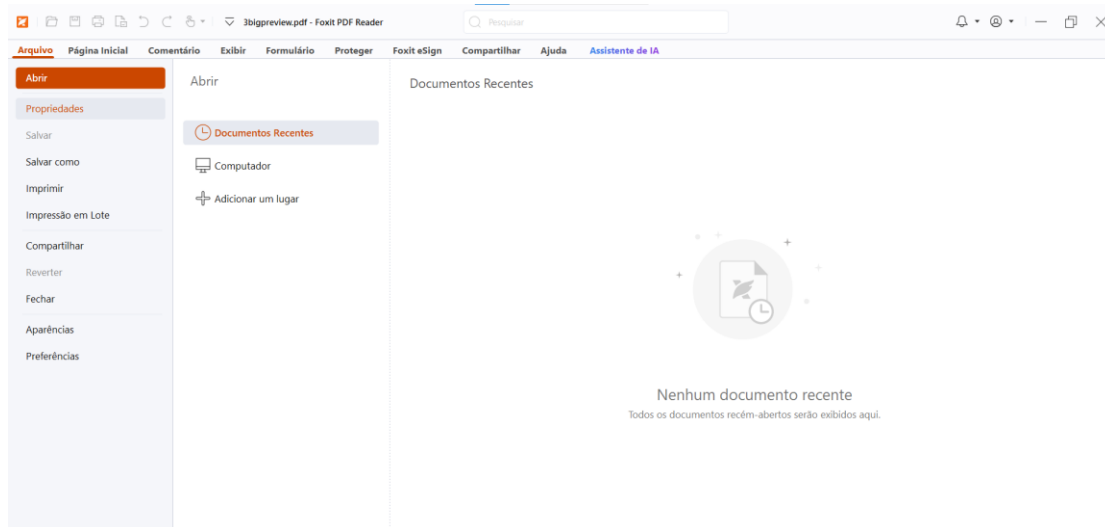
3bigpreview.pdf - Foxit PDF Reader

Pesquisar

Arquivo Página Inicial Comentário Exibir Formulário Proteger Foxit eSign Compartilhar Ajuda Assistente de IA

Abrir
Propriedades
Salvar
Salvar como
Imprimir
Impressão em Lote
Compartilhar
Reverter
Fechar
Aparências
Preferências

Abrir

Documentos Recentes
Computador
Adicionar um lugar

Documentos Recentes

Nenhum documento recente
Todos os documentos recém-abertos serão exibidos aqui.